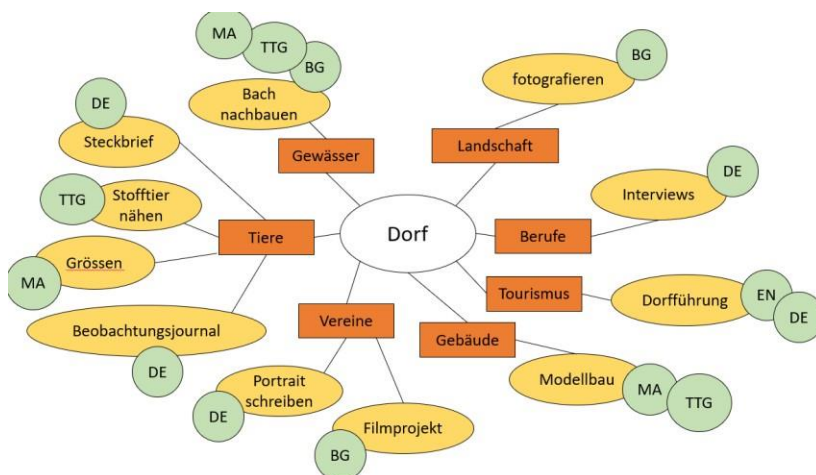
Dorf

Gewässer
Bach nachbauen
MA
TTG
BG

Landschaft
fotografieren
BG

Berufe
Interviews
DE

Tourismus
Dorfführung
EN
DE

Gebäude
Modellbau
MA
TTG

Vereine
Portrait schreiben
DE
Filmprojekt
BG

Tiere
Steckbrief
DE
Stofftier nähen
TTG
Grössen
MA
Beobachtungsjournal
DE